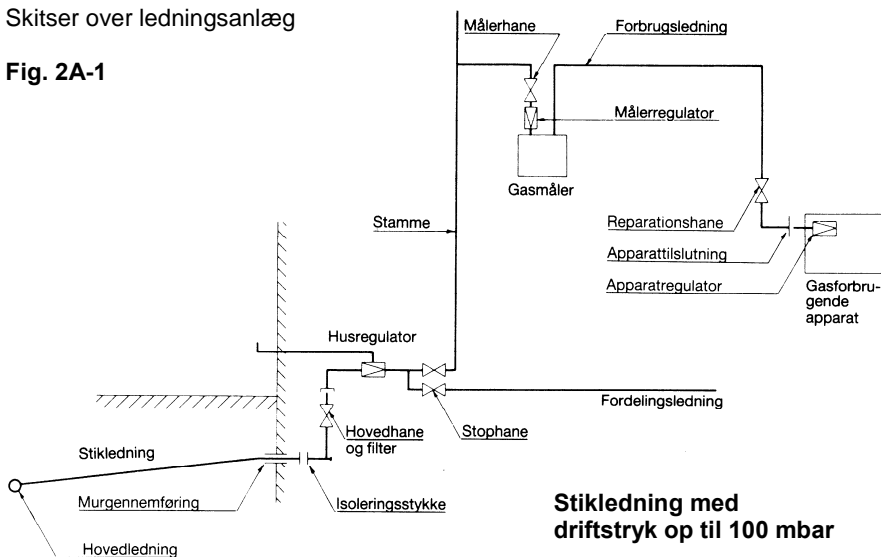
Skitser over ledningsanlæg

Fig. 2A-1

Målerhane

Forbrugsledning

Målerregulator

Gasmåler

Stamme

Reparationshane

Apparattilslutning

Apparatregulator

Gasforbrugende apparat

Husregulator

Fordelingsledning

Hovedhane og filter

Stophane

Stikledning

Murgennemføring

Isoleringsstykke

Hovedledning

Stikledning med driftstryk op til 100 mbar